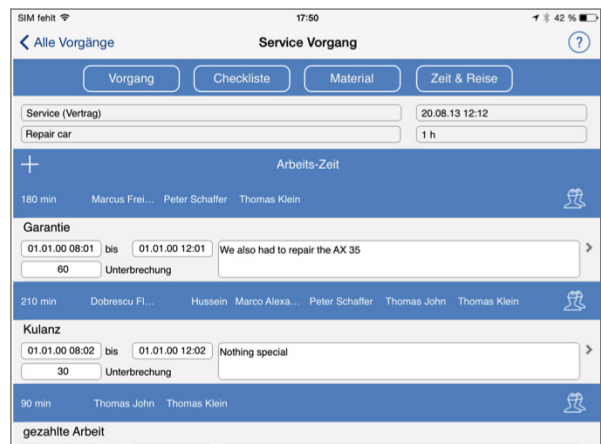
SIM fehlt 17:50 42 %

Alle Vorgänge Service Vorgang ?

Vorgang Checkliste Material Zeit & Reise

Service (Vertrag) 20.08.13 12:12

Repair car 1 h

+ Arbeits-Zeit

180 min Marcus Frei... Peter Schaffer Thomas Klein

Garantie

01.01.00 08:01 bis 01.01.00 12:01 We also had to repair the AX 35

60 Unterbrechung

210 min Dobrescu Fl... Hussein Marco Alexa... Peter Schaffer Thomas John Thomas Klein

Kulanz

01.01.00 08:02 bis 01.01.00 12:02 Nothing special

30 Unterbrechung

90 min Thomas John Thomas Klein

gezahlte Arbeit